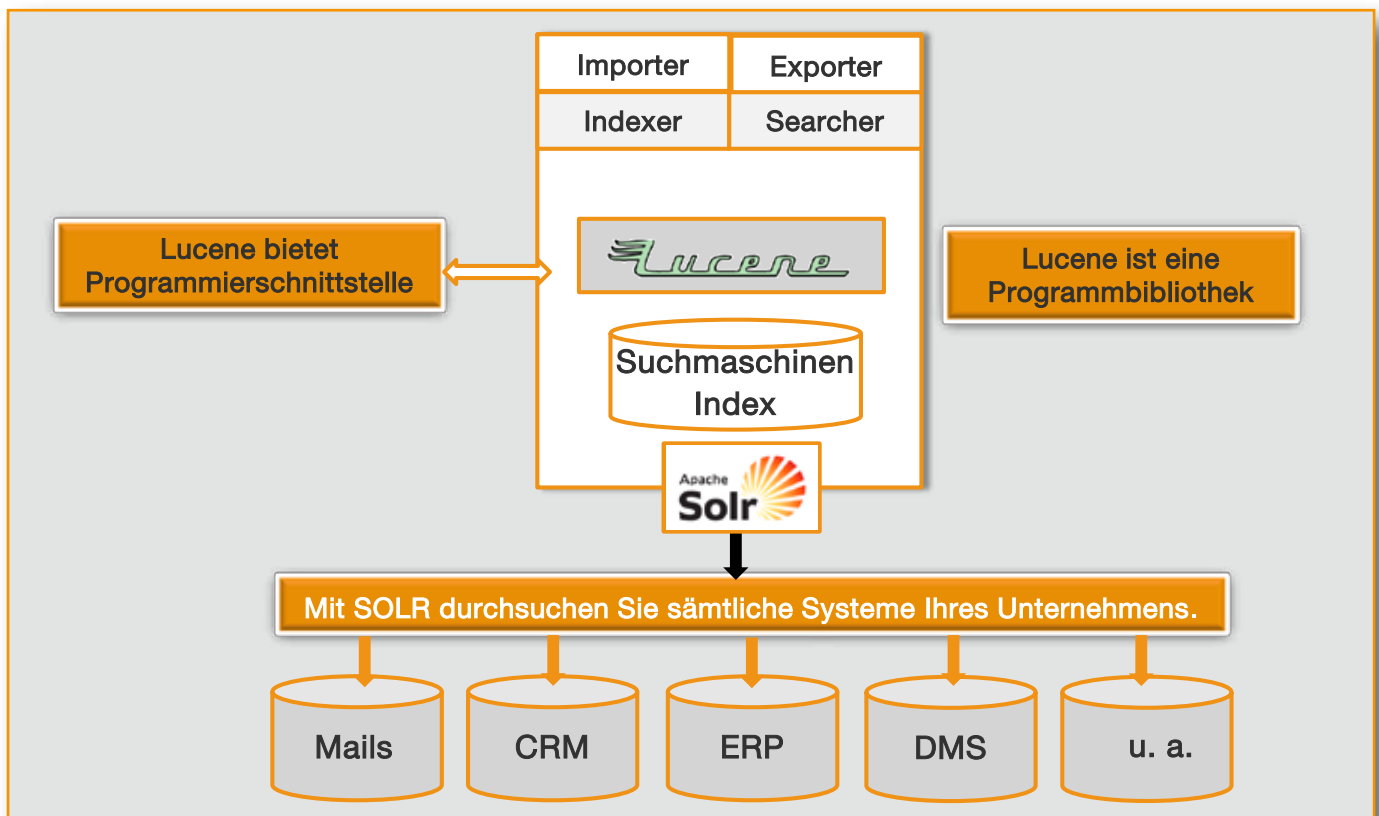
Importer
Exporter
Indexer
Searcher

Lucene bietet Programmierschnittstelle

Lucene

Lucene ist eine Programmbibliothek

Suchmaschinen Index

Apache Solr

Mit SOLR durchsuchen Sie sämtliche Systeme Ihres Unternehmens.

Mails
CRM
ERP
DMS
u. a.